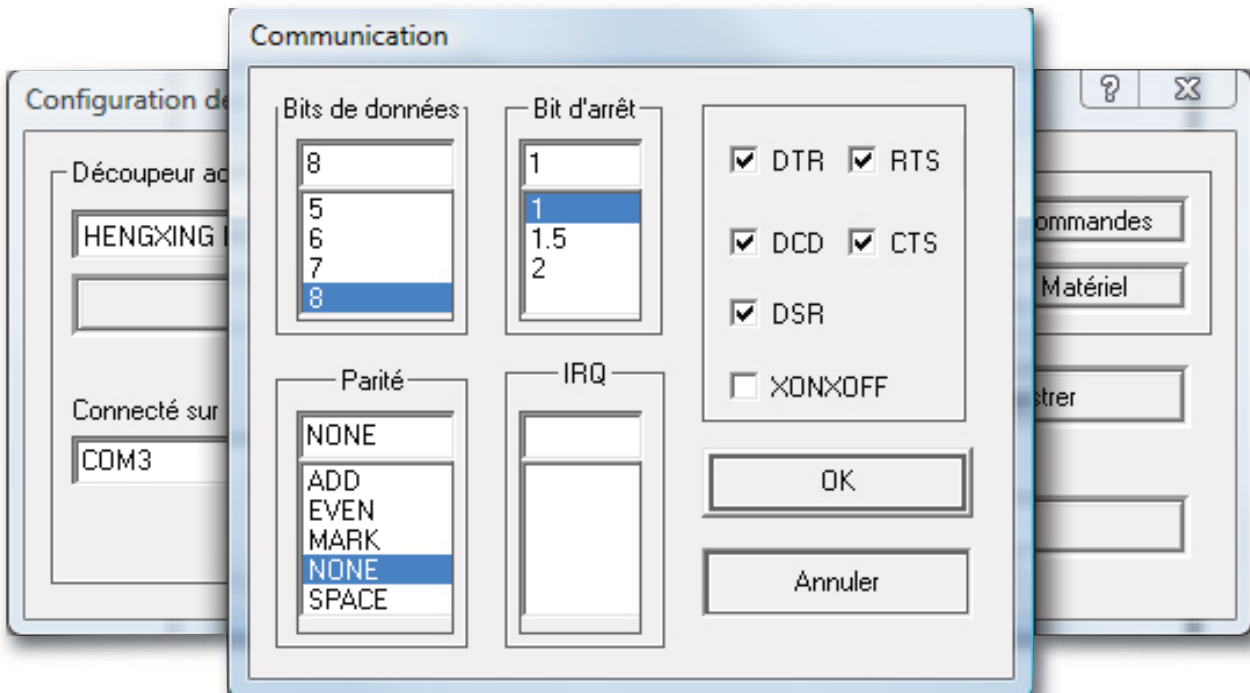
Configuration de

Découpeur ac

HENGXING I

Connecté sur

COM3

?

ommandes

Matériel

strer

Communication

Bits de données

8

5
6
7
8

Bit d'arrêt

1

1
1.5
2

DTR RTS

DCD CTS

DSR

XONXOFF

Parité

NONE

ADD
EVEN
MARK
NONE
SPACE

IRQ

OK

Annuler